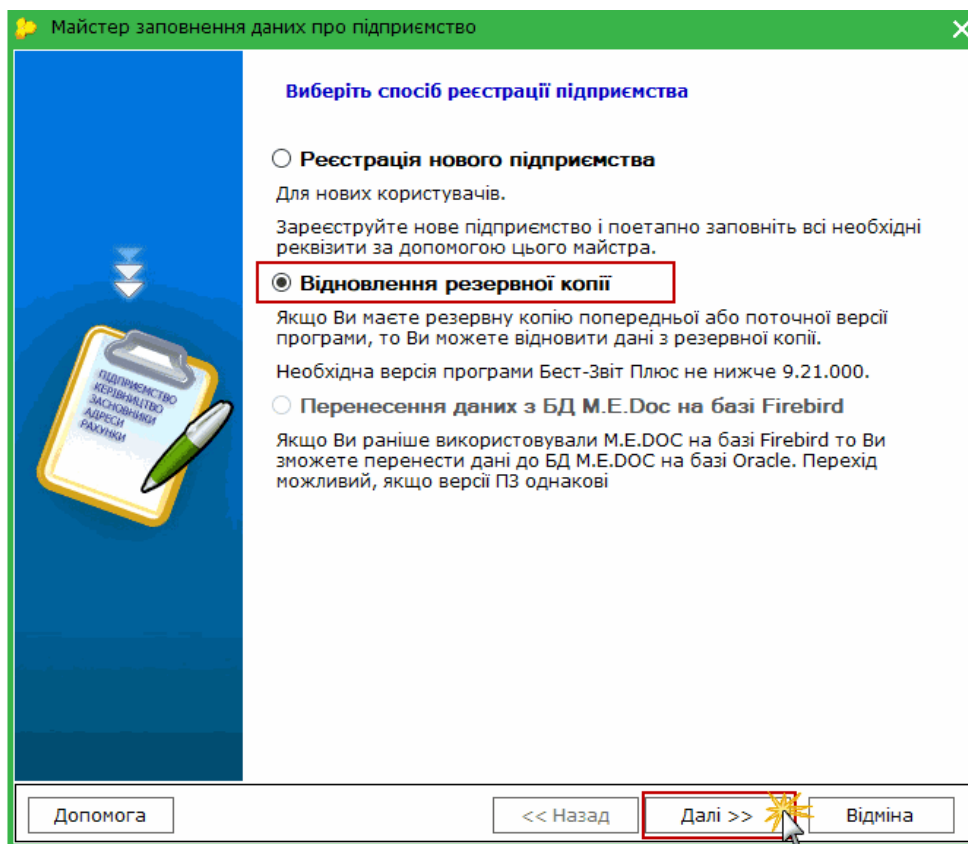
Майстер заповнення даних про підприємство

ПІДПРИЄМСТВО
КЕРІВНИЦТВО
ЗАСНОВНИКИ
АДРЕСИ
РАХУНКИ

Виберіть спосіб реєстрації підприємства

Реєстрація нового підприємства

Для нових користувачів.

Зареєструйте нове підприємство і поетапно заповніть всі необхідні реквізити за допомогою цього майстра.

Відновлення резервної копії

Якщо Ви маєте резервну копію попередньої або поточної версії програми, то Ви можете відновити дані з резервної копії.

Необхідна версія програми Бест-Звіт Плюс не нижче 9.21.000.

Перенесення даних з БД M.E.Doc на базі Firebird

Якщо Ви раніше використовували M.E.DOC на базі Firebird то Ви зможете перенести дані до БД M.E.DOC на базі Oracle. Перехід можливий, якщо версії ПЗ однакові

Допомога

<< Назад

Далі >>

Відміна